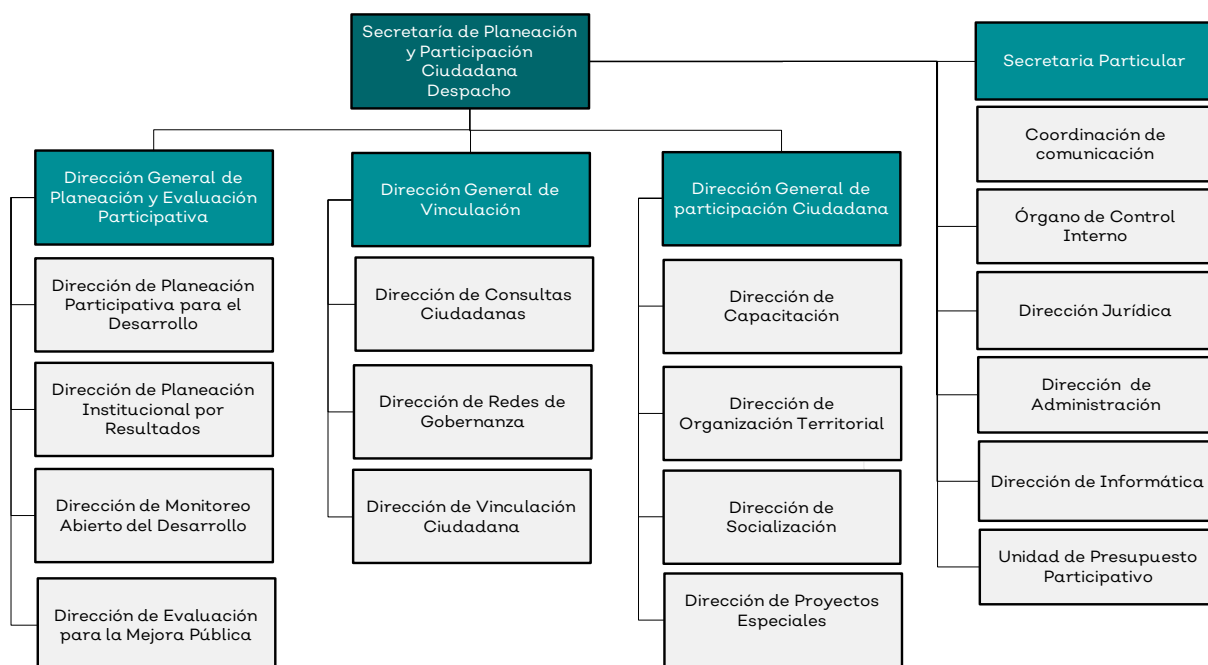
Secretaría de Planeación y Participación Ciudadana Despacho

Secretaria Particular

Coordinación de comunicación

Órgano de Control Interno

Dirección Jurídica

Dirección de Administración

Dirección de Informática

Unidad de Presupuesto Participativo

Dirección General de Planeación y Evaluación Participativa

Dirección de Planeación Participativa para el Desarrollo

Dirección de Planeación Institucional por Resultados

Dirección de Monitoreo Abierto del Desarrollo

Dirección de Evaluación para la Mejora Pública

Dirección General de Vinculación

Dirección de Consultas Ciudadanas

Dirección de Redes de Gobernanza

Dirección de Vinculación Ciudadana

Dirección General de participación Ciudadana

Dirección de Capacitación

Dirección de Organización Territorial

Dirección de Socialización

Dirección de Proyectos Especiales